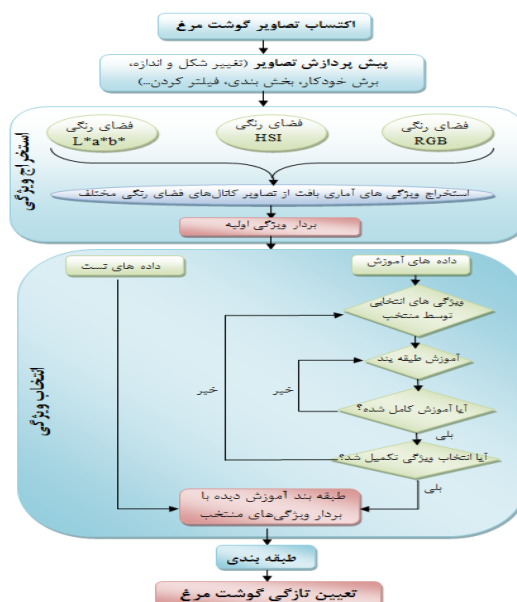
اکتساب تصاویر گوشت مرغ

پیش پردازش تصاویر (تغییر شکل و اندازه، برش خودکار، بخش بندی، فیلتر کردن...)

استخراج ویژگی

فضای رنگی RGB

فضای رنگی HSI

فضای رنگی L*a*b*

استخراج ویژگی های آماری بافت از تصاویر کانال‌های فضای رنگی مختلف

بردار ویژگی اولیه

انتخاب ویژگی

داده های آموزش

داده های تست

ویژگی های انتخابی توسط منتخب

آموزش طبقه بند

خیر

آیا آموزش کامل شده؟

بلی

خیر

آیا انتخاب ویژگی تکمیل شد؟

بلی

طبقه بند آموزش دیده با بردار ویژگی‌های منتخب

طبقه بندی

تعیین تازگی گوشت مرغ